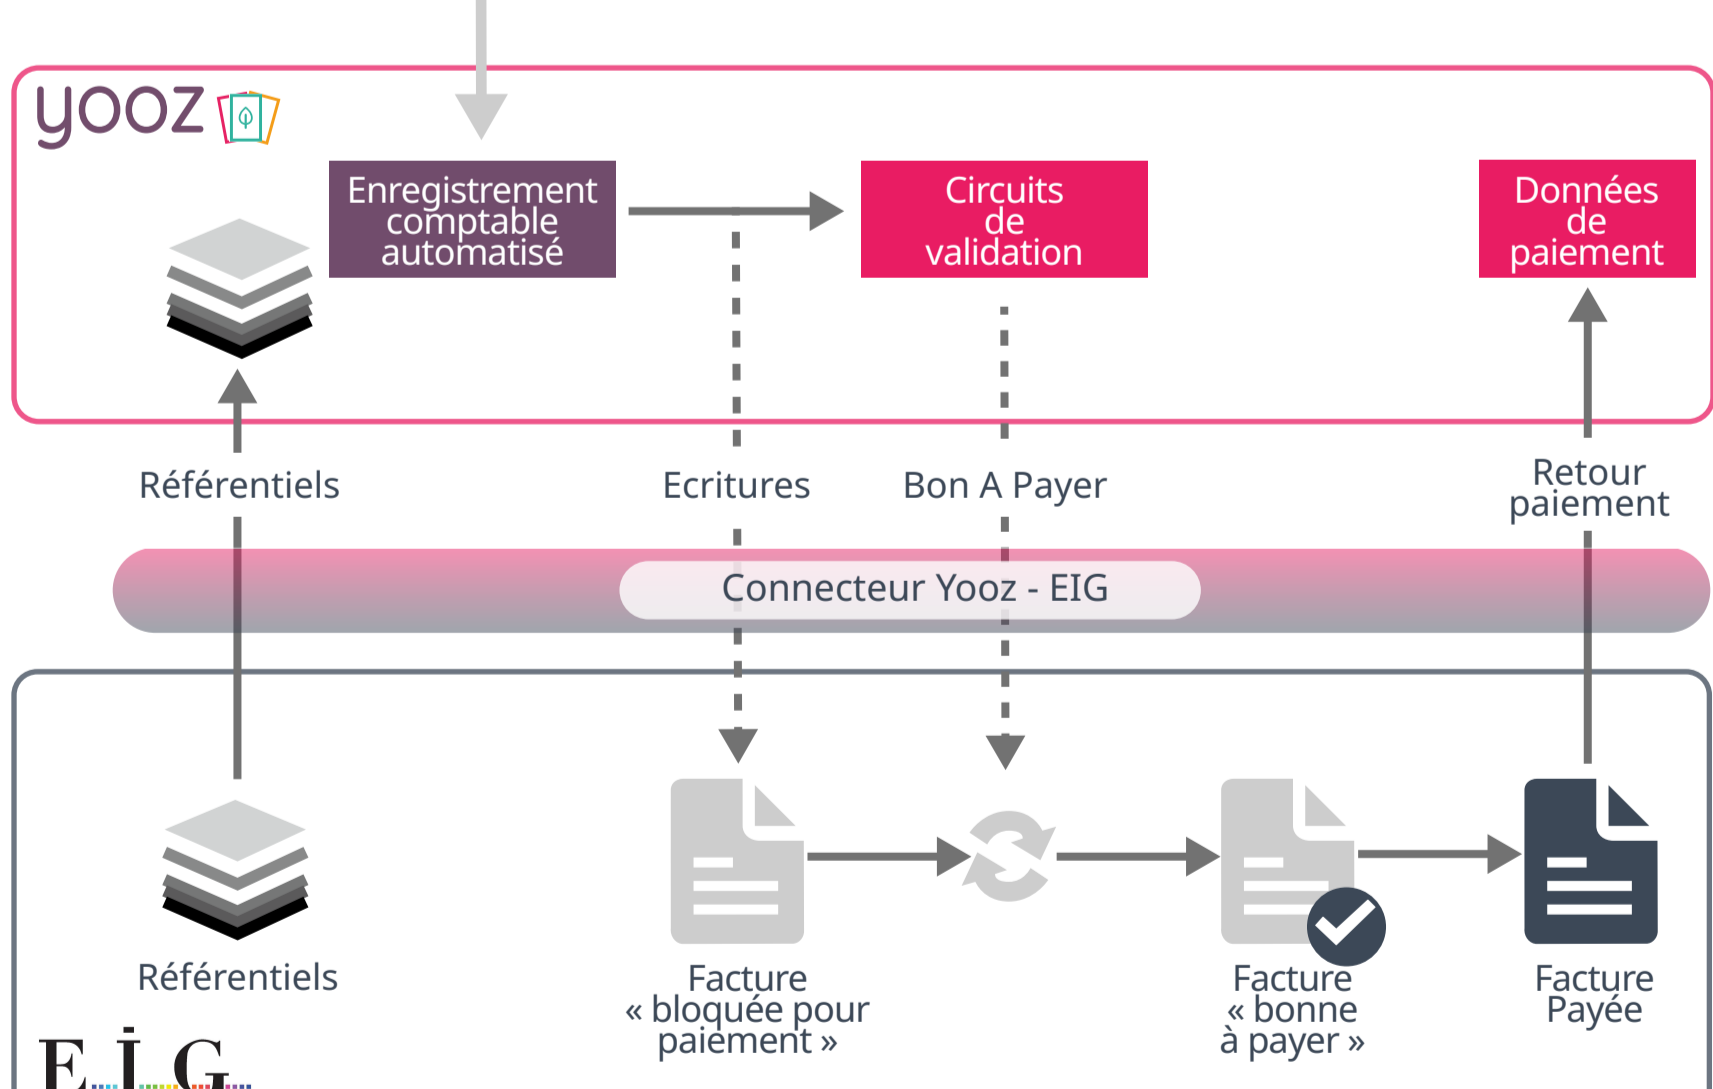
yooz

Enregistrement comptable automatisé

Circuits de validation

Données de paiement

Référentiels

Ecritures

Bon A Payer

Retour paiement

Connecteur Yooz - EIG

Référentiels

Facture « bloquée pour paiement »

Facture « bonne à payer »

Facture Payée

E.I.G.